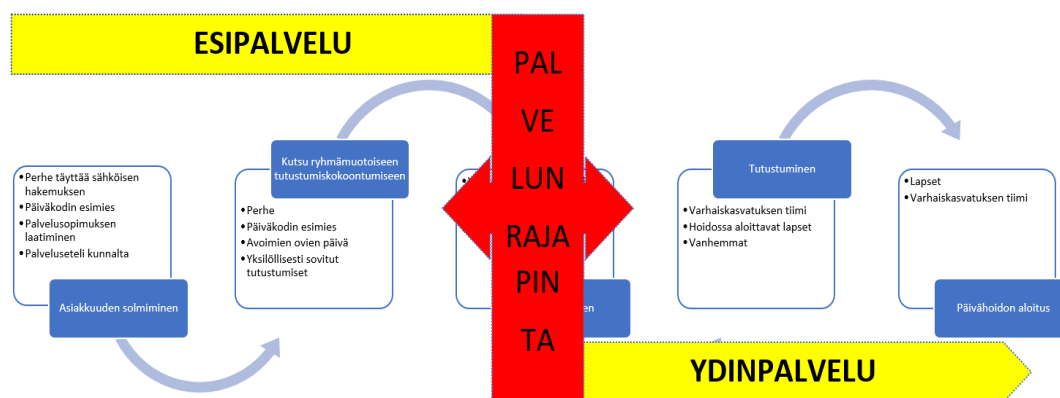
ESIPALVELU

PAL
VE
LUN
RAJA
PIN
TA

YDINPALVELU

• Perhe täyttää sähköisen hakemuksen
• Päiväkodin esimies
• Palvelusopimuksen laatiminen
• Palveluseteli kunnalta

Asiakkuuden solmiminen

Kutsu ryhmämuotoiseen tutustumiskokoontumiseen

• Perhe
• Päiväkodin esimies
• Avoimien ovien päivä
• Yksilöllisesti sovitut tutustumiset

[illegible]

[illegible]en

Tutustuminen

• Varhaiskasvatuksen tiimi
• Hoidossa aloittavat lapset
• Vanhemmat

• Lapset
• Varhaiskasvatuksen tiimi

Päivähoidon aloitus